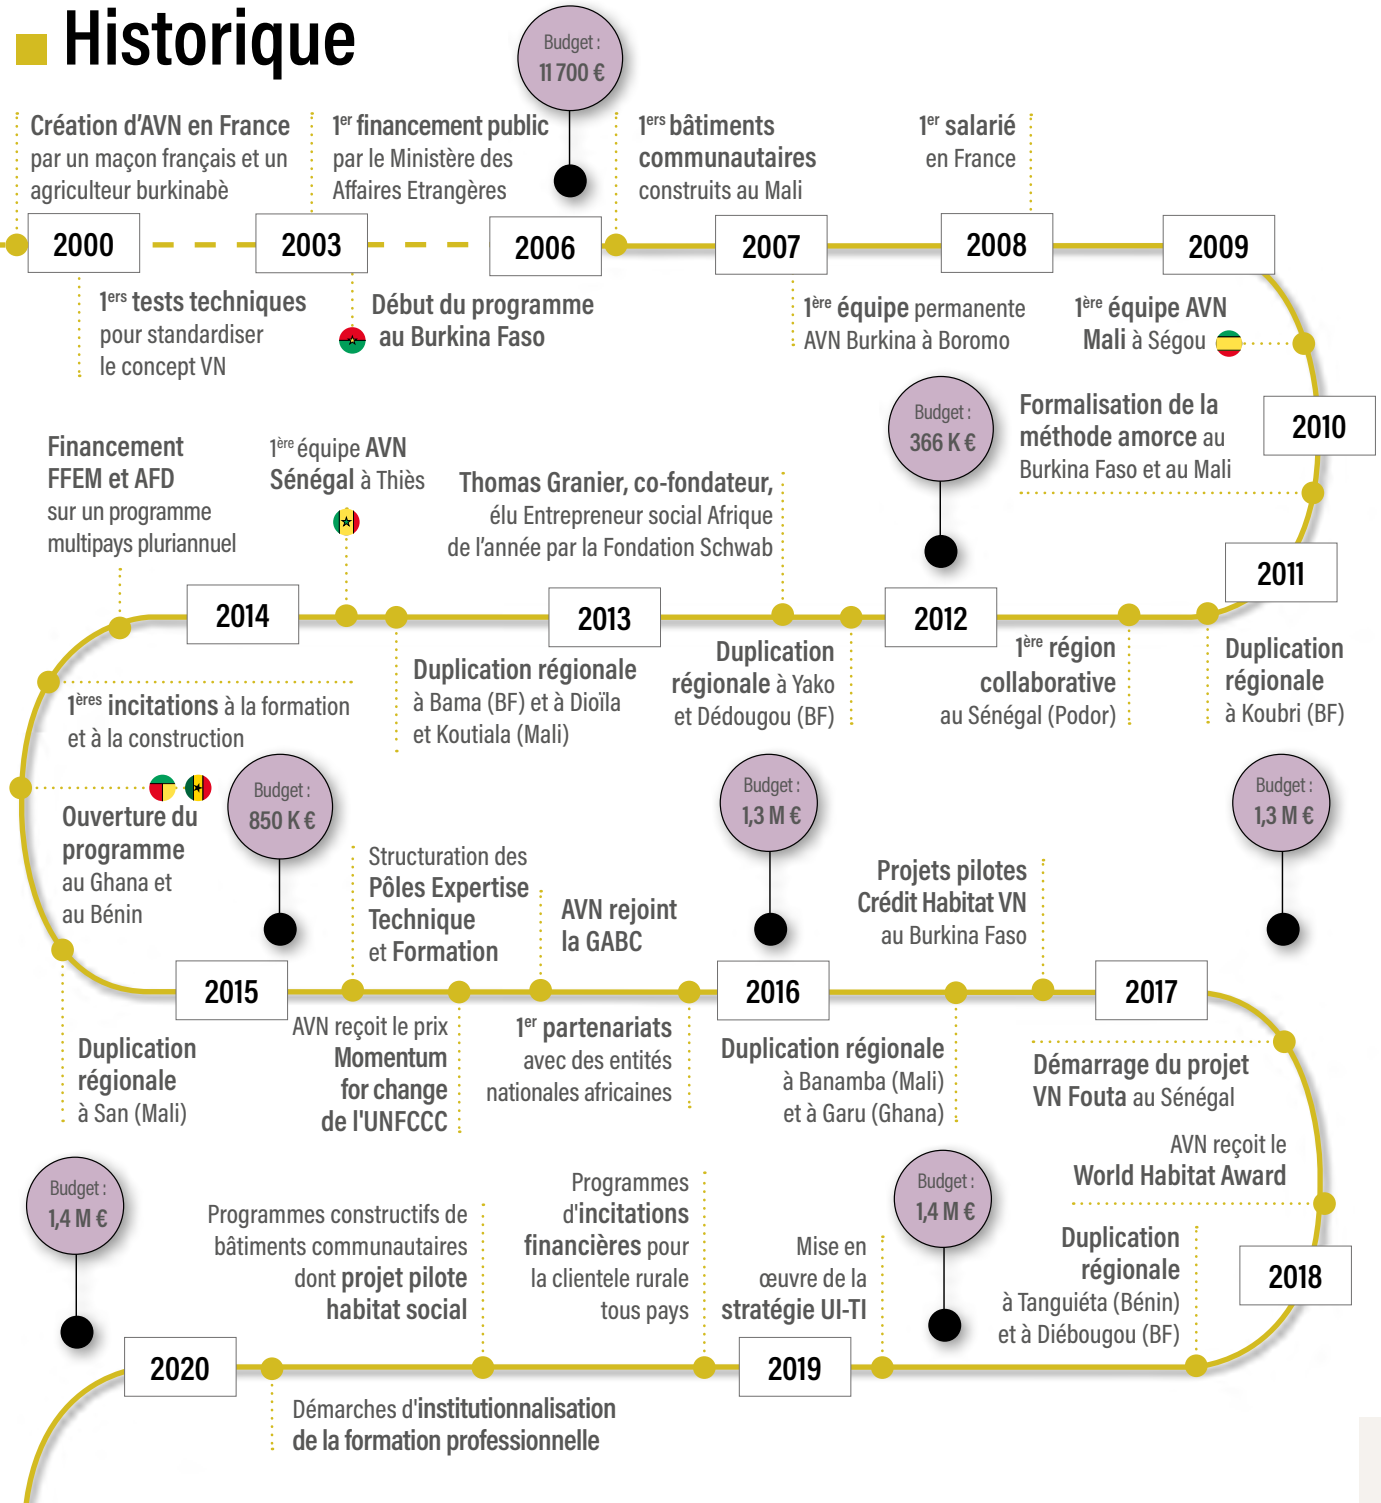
Historique

Budget : 11 700 €

Création d'AVN en France par un maçon français et un agriculteur burkinabè

1$^{er}$ financement public par le Ministère des Affaires Etrangères

1$^{ers}$ bâtiments communautaires construits au Mali

1$^{er}$ salarié en France

2000

2003

2006

2007

2008

2009

1$^{ers}$ tests techniques pour standardiser le concept VN

Début du programme au Burkina Faso

1$^{ère}$ équipe permanente AVN Burkina à Boromo

1$^{ère}$ équipe AVN Mali à Ségou

Budget : 366 K €

Formalisation de la méthode amorce au Burkina Faso et au Mali

2010

Financement FFEM et AFD sur un programme multipays pluriannuel

1$^{ère}$ équipe AVN Sénégal à Thiès

Thomas Granier, co-fondateur, élu Entrepreneur social Afrique de l'année par la Fondation Schwab

2011

2014

2013

2012

1$^{ères}$ incitations à la formation et à la construction

Duplication régionale à Bama (BF) et à Dioïla et Koutiala (Mali)

Duplication régionale à Yako et Dédougou (BF)

1$^{ère}$ région collaborative au Sénégal (Podor)

Duplication régionale à Koubri (BF)

Ouverture du programme au Ghana et au Bénin

Budget : 850 K €

Structuration des Pôles Expertise Technique et Formation

AVN rejoint la GABC

Budget : 1,3 M €

Projets pilotes Crédit Habitat VN au Burkina Faso

Budget : 1,3 M €

2015

2016

2017

Duplication régionale à San (Mali)

AVN reçoit le prix Momentum for change de l'UNFCCC

1$^{er}$ partenariats avec des entités nationales africaines

Duplication régionale à Banamba (Mali) et à Garu (Ghana)

Démarrage du projet VN Fouta au Sénégal

AVN reçoit le World Habitat Award

Budget : 1,4 M €

Programmes constructifs de bâtiments communautaires dont projet pilote habitat social

Programmes d'incitations financières pour la clientele rurale tous pays

Mise en œuvre de la stratégie UI-TI

Budget : 1,4 M €

Duplication régionale à Tanguiéta (Bénin) et à Diébougou (BF)

2018

2020

2019

Démarches d'institutionnalisation de la formation professionnelle